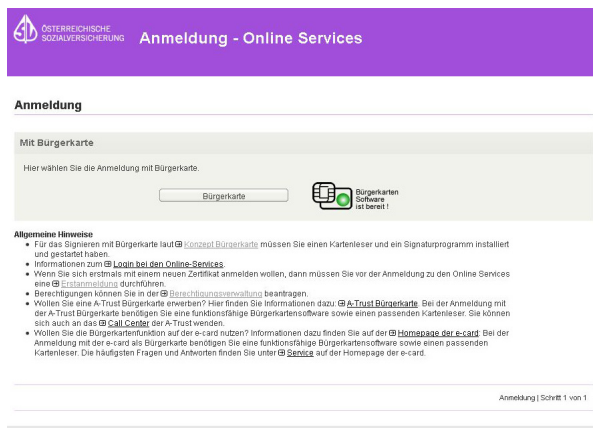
ÖSTERREICHISCHE SOZIALVERSICHERUNG

Anmeldung - Online Services

Anmeldung

Mit Bürgerkarte

Hier wählen Sie die Anmeldung mit Bürgerkarte.

Bürgerkarte

Bürgerkarten Software ist bereit !

Allgemeine Hinweise
- Für das Signieren mit Bürgerkarte laut Konzept Bürgerkarte müssen Sie einen Kartenleser und ein Signaturprogramm installiert und gestartet haben.
- Informationen zum Login bei den Online-Services.
- Wenn Sie sich erstmals mit einem neuen Zertifikat anmelden wollen, dann müssen Sie vor der Anmeldung zu den Online Services eine Erstanmeldung durchführen.
- Berechtigungen können Sie in der Berechtigungsverwaltung beantragen.
- Wollen Sie eine A-Trust Bürgerkarte erwerben? Hier finden Sie Informationen dazu: A-Trust Bürgerkarte. Bei der Anmeldung mit der A-Trust Bürgerkarte benötigen Sie eine funktionsfähige Bürgerkartensoftware sowie einen passenden Kartenleser. Sie können sich auch an das Call Center der A-Trust wenden.
- Wollen Sie die Bürgerkartenfunktion auf der e-card nutzen? Informationen dazu finden Sie auf der Homepage der e-card: Bei der Anmeldung mit der e-card als Bürgerkarte benötigen Sie eine funktionsfähige Bürgerkartensoftware sowie einen passenden Kartenleser. Die häufigsten Fragen und Antworten finden Sie unter Service auf der Homepage der e-card.

Anmeldung | Schritt 1 von 1